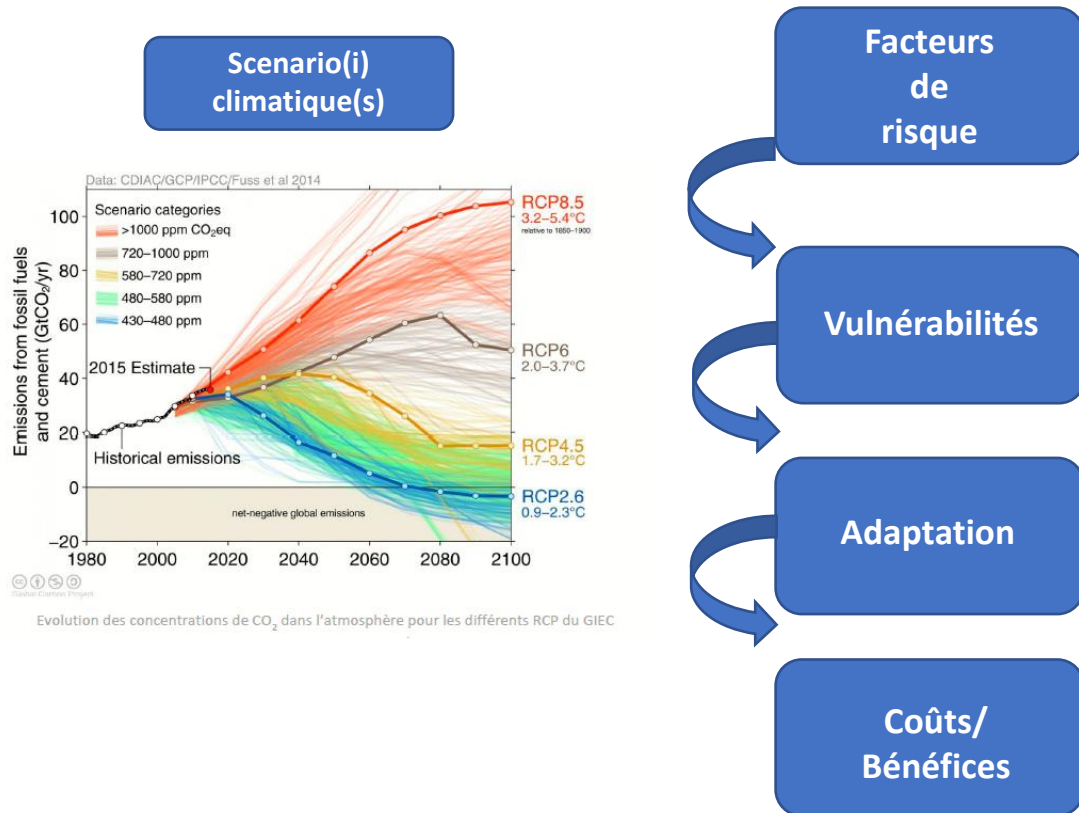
Scenario(i) climatique(s)

Data: CDIAC/GCP/IPCC/Fuss et al 2014

Scenario categories
>1000 ppm $CO_2$eq
720–1000 ppm
580–720 ppm
480–580 ppm
430–480 ppm

Emissions from fossil fuels and cement ($GtCO_2$/yr)

100
80
60
40
20
0
−20

2015 Estimate
Historical emissions
net-negative global emissions

1980 2000 2020 2040 2060 2080 2100

RCP8.5
3.2–5.4°C
relative to 1850-1900
RCP6
2.0–3.7°C
RCP4.5
1.7–3.2°C
RCP2.6
0.9–2.3°C

Global Carbon Project

Evolution des concentrations de $CO_2$ dans l'atmosphère pour les différents RCP du GIEC

Facteurs de risque

Vulnérabilités

Adaptation

Coûts/ Bénéfices